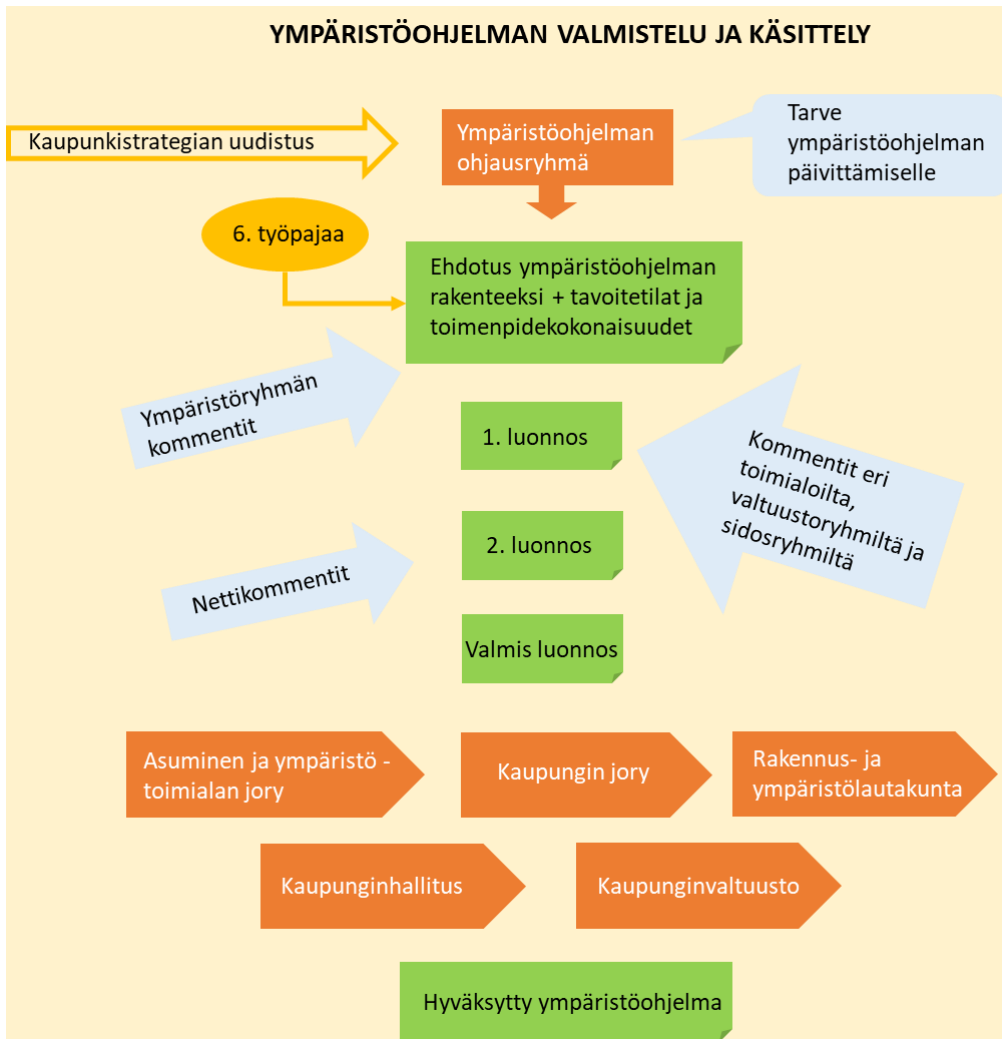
YMPÄRISTÖOHJELMAN VALMISTELU JA KÄSITTELY

Kaupunkistrategian uudistus

Ympäristöohjelman ohjausryhmä

Tarve ympäristöohjelman päivittämiselle

6. työpajaa

Ehdotus ympäristöohjelman rakenteeksi + tavoitetilat ja toimenpidekokonaisuudet

Ympäristöryhmän kommentit

1. luonnos

Kommentit eri toimialoilta, valtuustoryhmiltä ja sidosryhmiltä

2. luonnos

Nettikommentit

Valmis luonnos

Asuminen ja ympäristö -toimialan jory

Kaupungin jory

Rakennus- ja ympäristölautakunta

Kaupunginhallitus

Kaupunginvaltuusto

Hyväksytty ympäristöohjelma